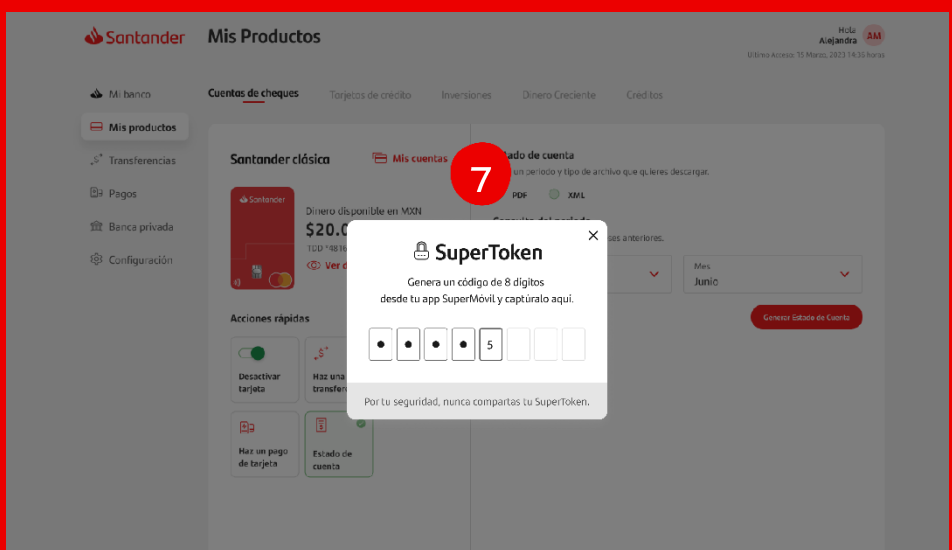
Santander Mis Productos

Hola Alejandra AM
Último Acceso: 15 Marzo, 2023 14:35 horas

Mi banco
Mis productos
Transferencias
Pagos
Banca privada
Configuración

Cuentas de cheques Tarjetas de crédito Inversiones Dinero Creciente Créditos

Santander clásica
Mis cuentas

7

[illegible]ado de cuenta
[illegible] un periodo y tipo de archivo que quieres descargar.
PDF XML

Santander
Dinero disponible en MXN
$20.0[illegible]
TDD *4816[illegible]
Ver d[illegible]

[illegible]ses anteriores.

Mes
Junio

Generar Estado de Cuenta

Acciones rápidas
Desactivar tarjeta
Haz una transfer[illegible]
Haz un pago de tarjeta
Estado de cuenta

SuperToken
Genera un código de 8 dígitos desde tu app SuperMóvil y captúralo aquí.
• • • • 5
Por tu seguridad, nunca compartas tu SuperToken.